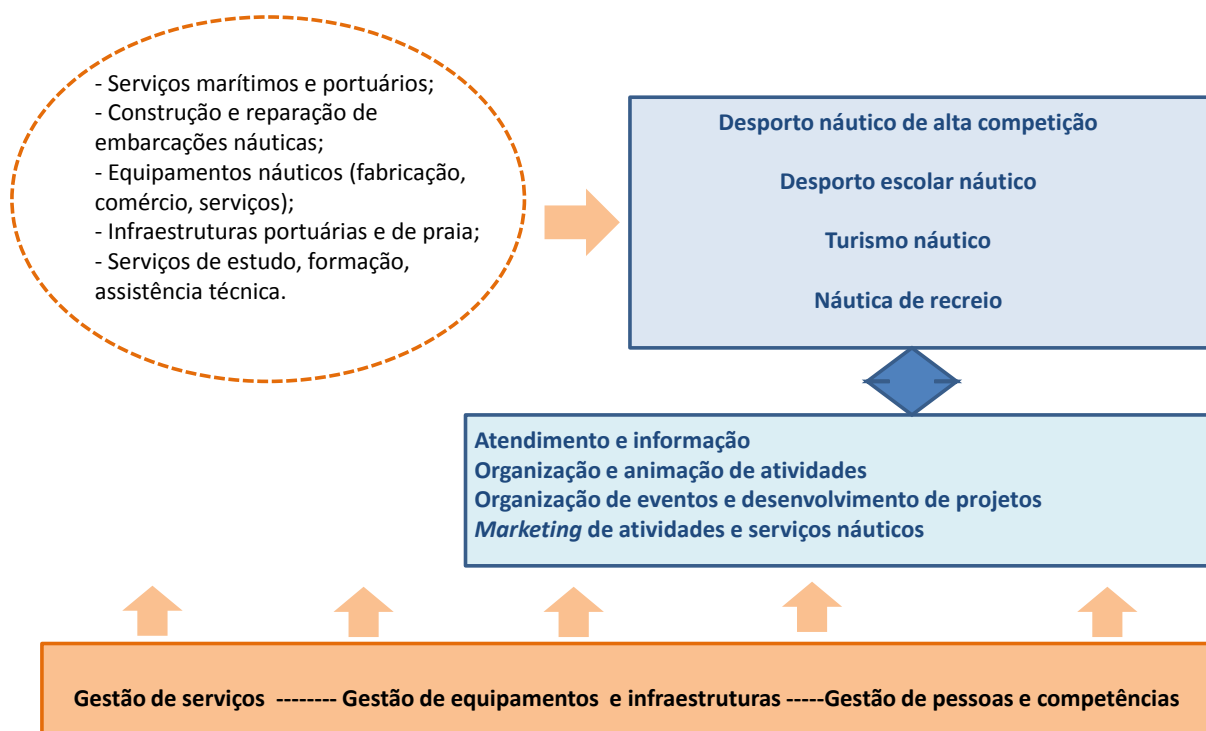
- Serviços marítimos e portuários;
- Construção e reparação de embarcações náuticas;
- Equipamentos náuticos (fabricação, comércio, serviços);
- Infraestruturas portuárias e de praia;
- Serviços de estudo, formação, assistência técnica.

Desporto náutico de alta competição

Desporto escolar náutico

Turismo náutico

Náutica de recreio

Atendimento e informação
Organização e animação de atividades
Organização de eventos e desenvolvimento de projetos
*Marketing* de atividades e serviços náuticos

Gestão de serviços -------- Gestão de equipamentos e infraestruturas -----Gestão de pessoas e competências